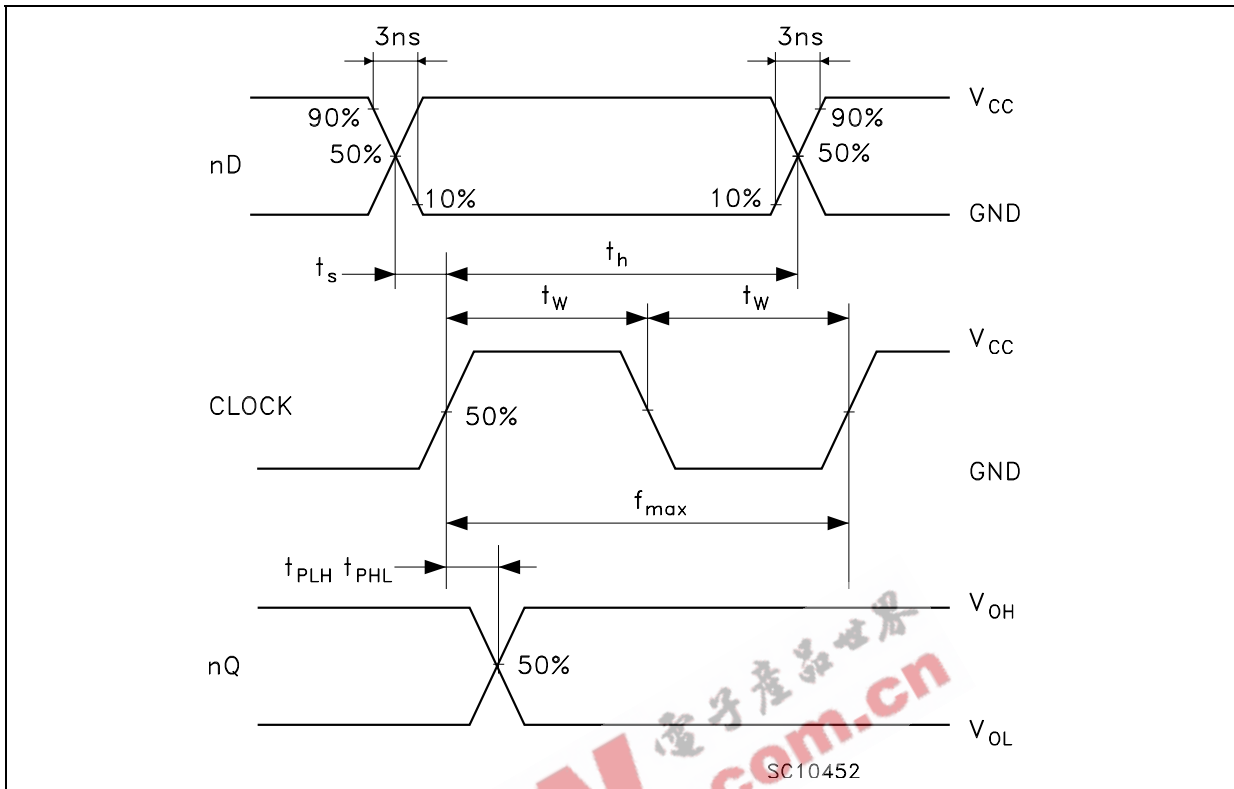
3ns

3ns

$V_{CC}$

90%

90%

nD

50%

50%

10%

10%

GND

$t_s$

$t_h$

$t_W$

$t_W$

$V_{CC}$

CLOCK

50%

GND

$f_{max}$

$t_{PLH}$ $t_{PHL}$

$V_{OH}$

nQ

50%

$V_{OL}$

电子产品世界

.com.cn

SC10452